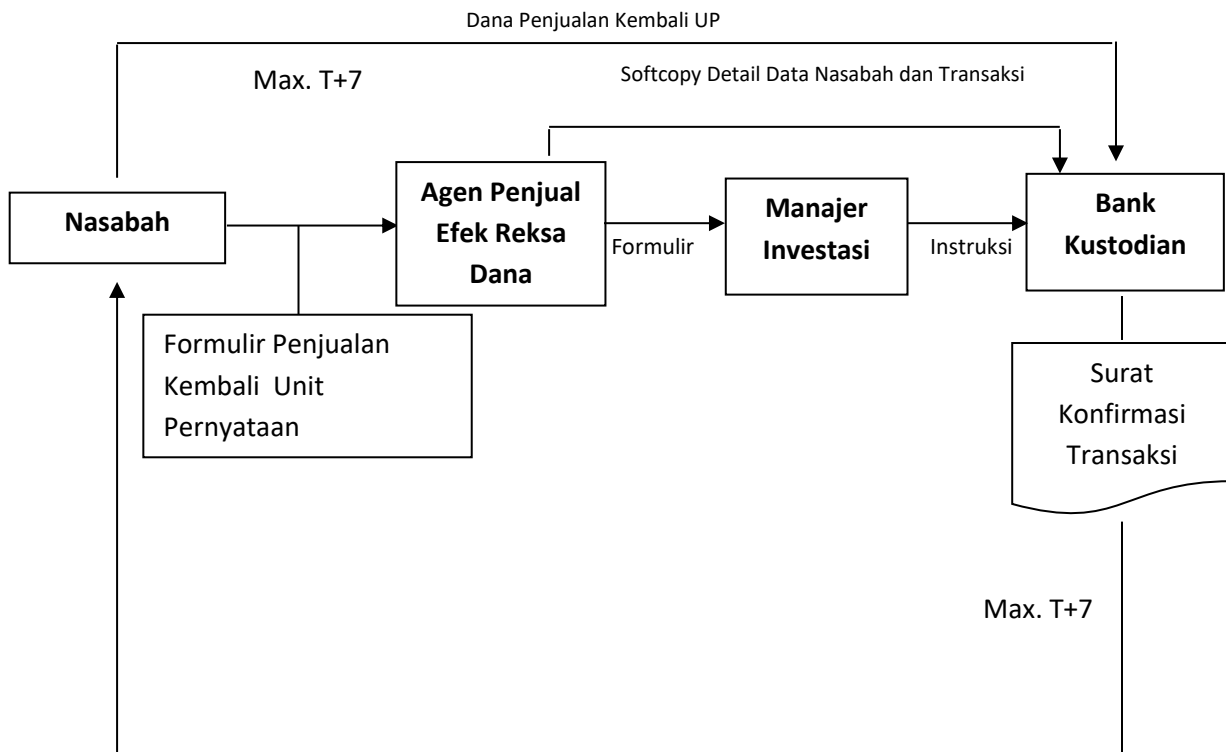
Dana Penjualan Kembali UP

Max. T+7

Softcopy Detail Data Nasabah dan Transaksi

Nasabah

Agen Penjual Efek Reksa Dana

Formulir

Manajer Investasi

Instruksi

Bank Kustodian

Formulir Penjualan Kembali Unit Pernyataan

Surat Konfirmasi Transaksi

Max. T+7